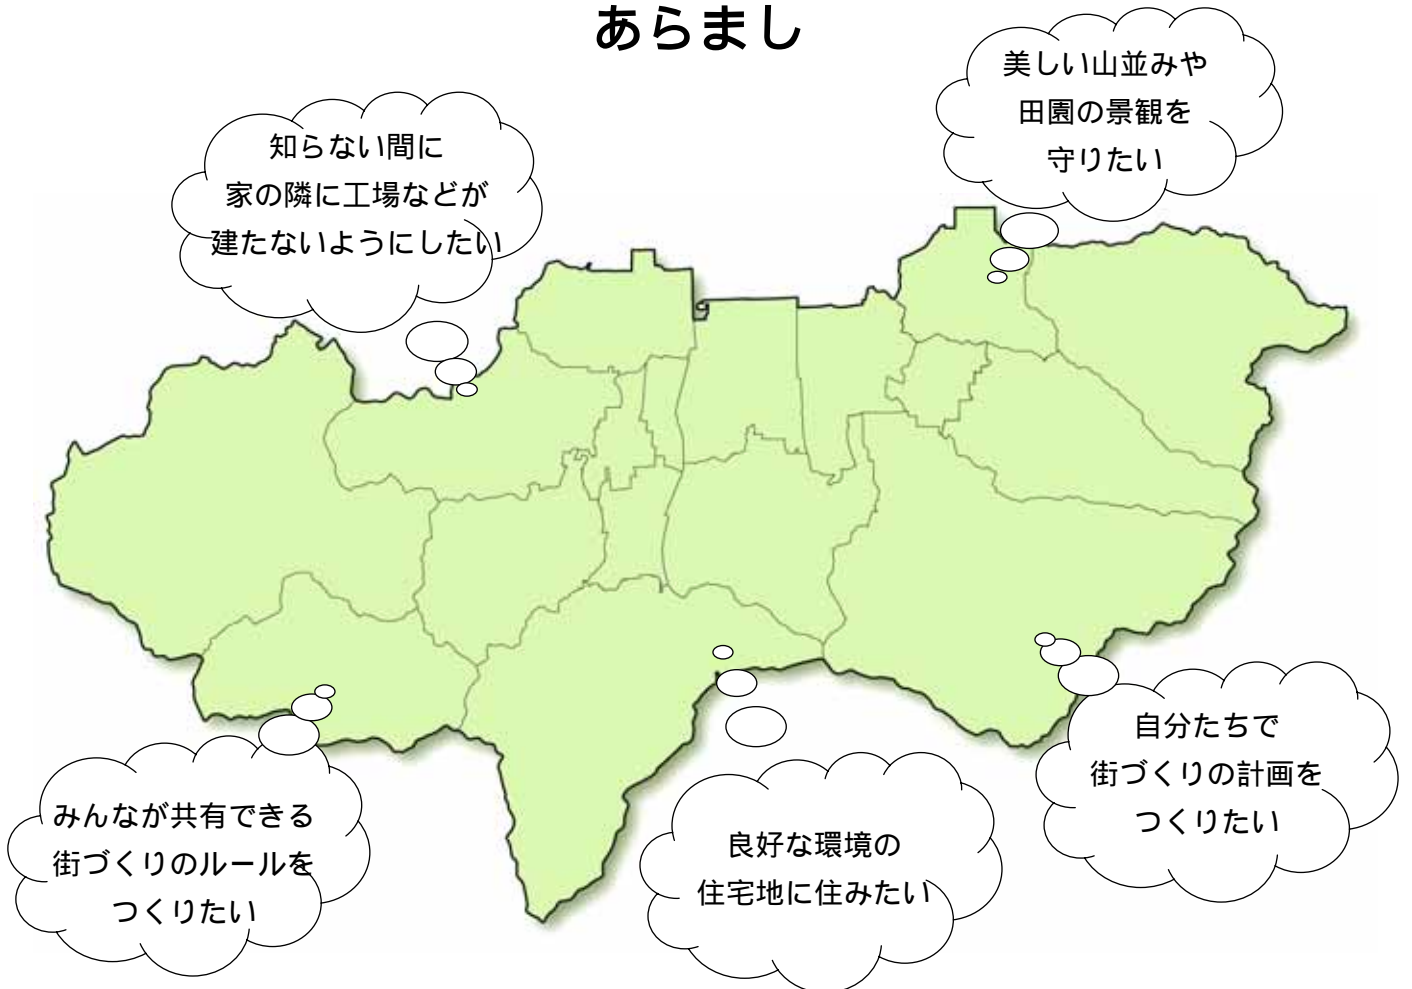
あらまし

美しい山並みや
田園の景観を
守りたい

知らない間に
家の隣に工場などが
建たないようにしたい

自分たちで
街づくりの計画を
つくりたい

みんなが共有できる
街づくりのルールを
つくりたい

良好な環境の
住宅地に住みたい